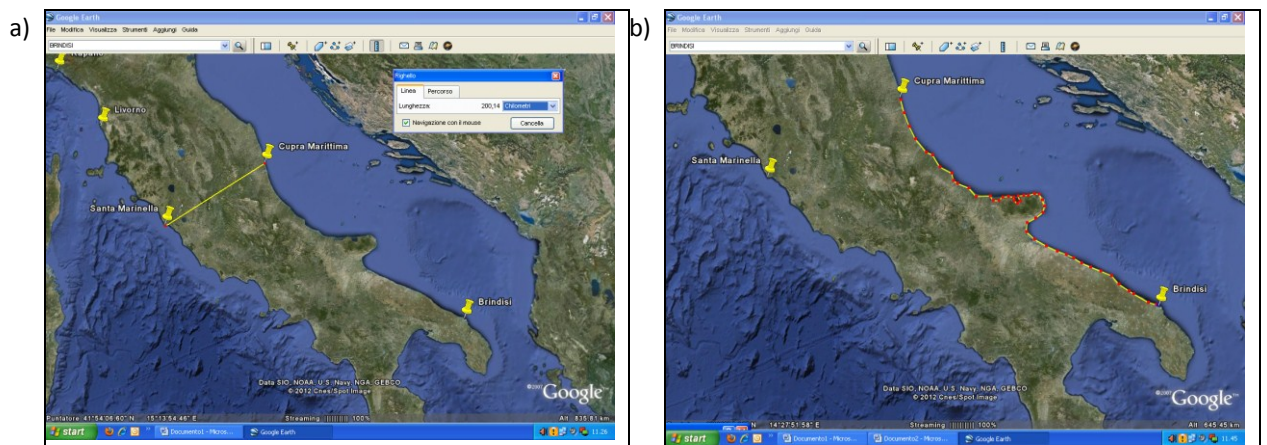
a)

Google Earth

File Modifica Visualizza Strumenti Aggiungi Guida

BRINDISI

Livorno

Cupra Marittima

Santa Marinella

Brindisi

Righello

Linea Percorso

Lunghezza: 200,14 Chilometri

Navigazione con il mouse

Cancella

Data SIO, NOAA, U.S. Navy, NGA, GEBCO
© 2012 Cnes/Spot Image

©2012 Google

Puntatore 41°54'06.60" N 15°13'54.46" E Streaming ||||||||| 100% Alt 835.81 km

start

Documento1 - Micros...

Google Earth

11.26

b)

Google Earth

File Modifica Visualizza Strumenti Aggiungi Guida

BRINDISI

Cupra Marittima

Santa Marinella

Brindisi

Data SIO, NOAA, U.S. Navy, NGA, GEBCO
© 2012 Cnes/Spot Image

©2012 Google

N 14°27'51.58" E Streaming ||||||||| 100% Alt 645.45 km

start

Documento1 - Micros...

Documento2 - Micros...

Google Earth

11.45